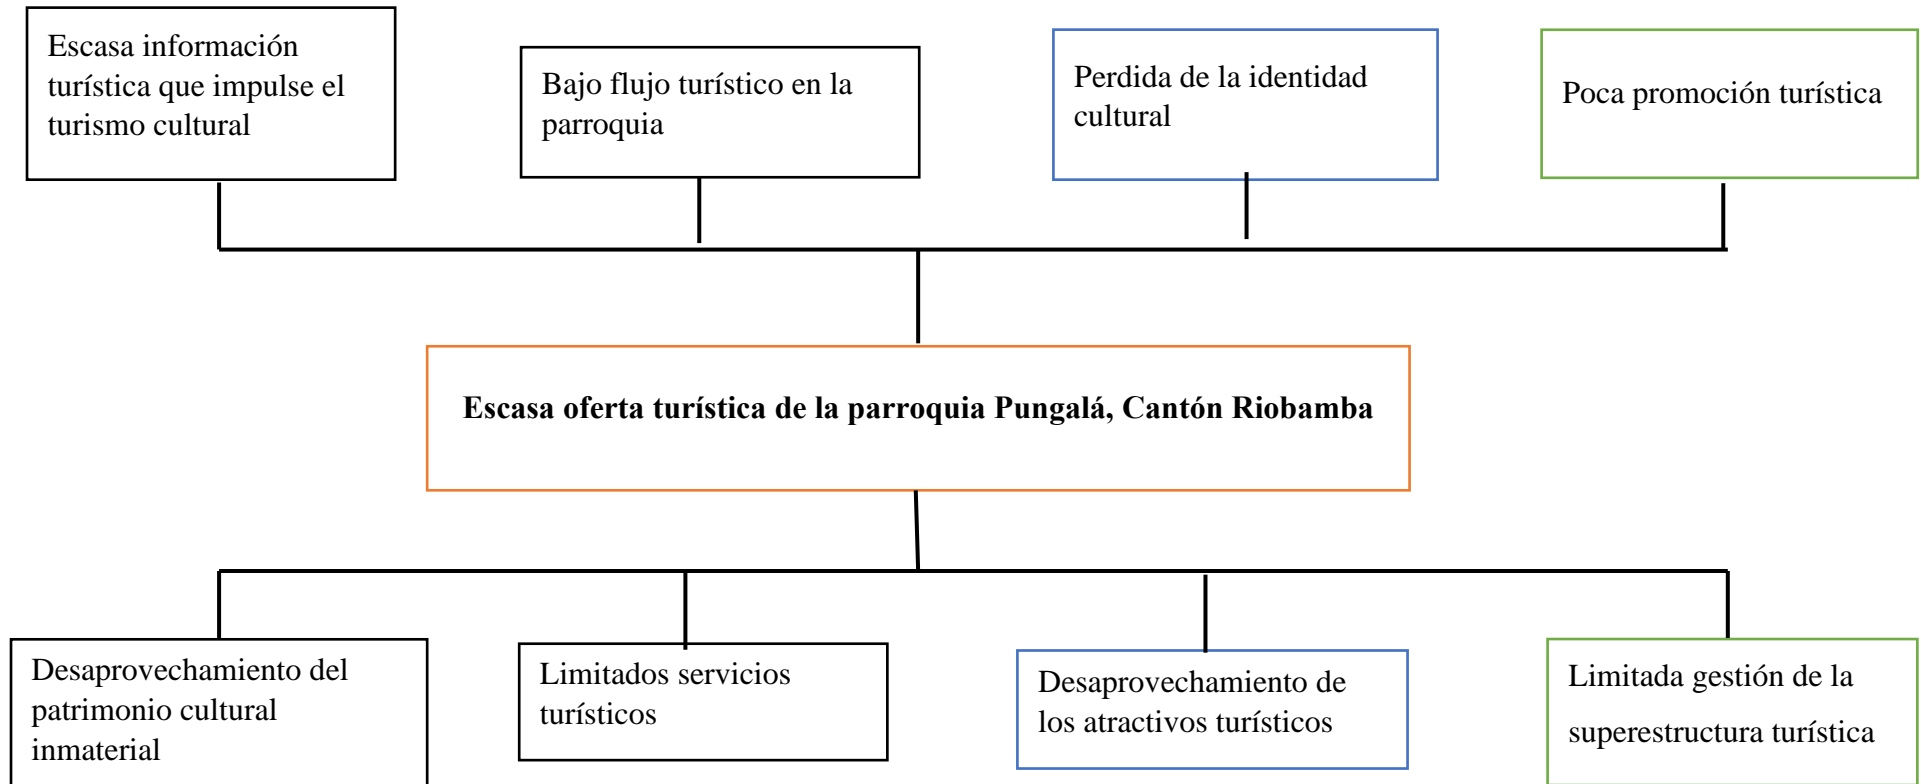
Escasa información turística que impulse el turismo cultural

Bajo flujo turístico en la parroquia

Perdida de la identidad cultural

Poca promoción turística

**Escasa oferta turística de la parroquia Pungalá, Cantón Riobamba**

Desaprovechamiento del patrimonio cultural inmaterial

Limitados servicios turísticos

Desaprovechamiento de los atractivos turísticos

Limitada gestión de la superestructura turística